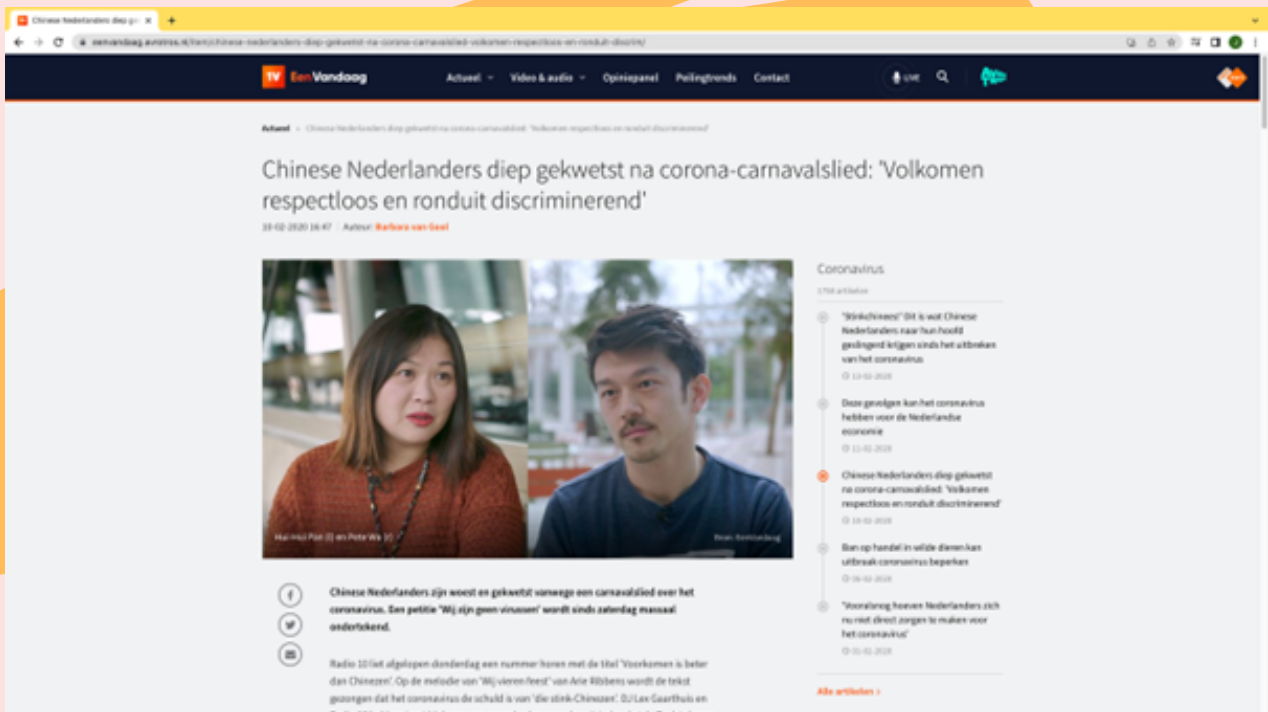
Chinese Nederlanders diep ge... ×

eenvandaag.avrotros.nl/item/chinese-nederlanders-diep-gekwetst-na-corona-carnavalslied-volkomen-respectloos-en-ronduit-discrim/

TV EenVandaag Actueel Video & audio Opiniepanel Peilingtrends Contact LIVE

Actueel > Chinese Nederlanders diep gekwetst na corona-carnavalslied: 'Volkomen respectloos en ronduit discriminerend'

Chinese Nederlanders diep gekwetst na corona-carnavalslied: 'Volkomen respectloos en ronduit discriminerend'

10-02-2020 16:47 Auteur: Barbara van Gool

Hui Hui Pan (l) en Pete Wu (r)

Beeld: EenVandaag

Coronavirus

1768 artikelen

"Stinkchinees!" Dit is wat Chinese Nederlanders naar hun hoofd geslingerd krijgen sinds het uitbreken van het coronavirus

13-02-2020

Deze gevolgen kan het coronavirus hebben voor de Nederlandse economie

11-02-2020

Chinese Nederlanders diep gekwetst na corona-carnavalslied: 'Volkomen respectloos en ronduit discriminerend'

10-02-2020

Ban op handel in wilde dieren kan uitbraak coronavirus beperken

06-02-2020

'Vooralsnog hoeven Nederlanders zich nu niet direct zorgen te maken voor het coronavirus'

31-01-2020

Alle artikelen >

Chinese Nederlanders zijn woest en gekwetst vanwege een carnavalslied over het coronavirus. Een petitie 'Wij zijn geen virussen' wordt sinds zaterdag massaal ondertekend.

Radio 10 liet afgelopen donderdag een nummer horen met de titel 'Voorkomen is beter dan Chinezen'. Op de melodie van 'Wij vieren feest' van Arie Ribbens wordt de tekst gezongen dat het coronavirus de schuld is van 'die stink-Chinezen'. DJ Lex Gaarthuis en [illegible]